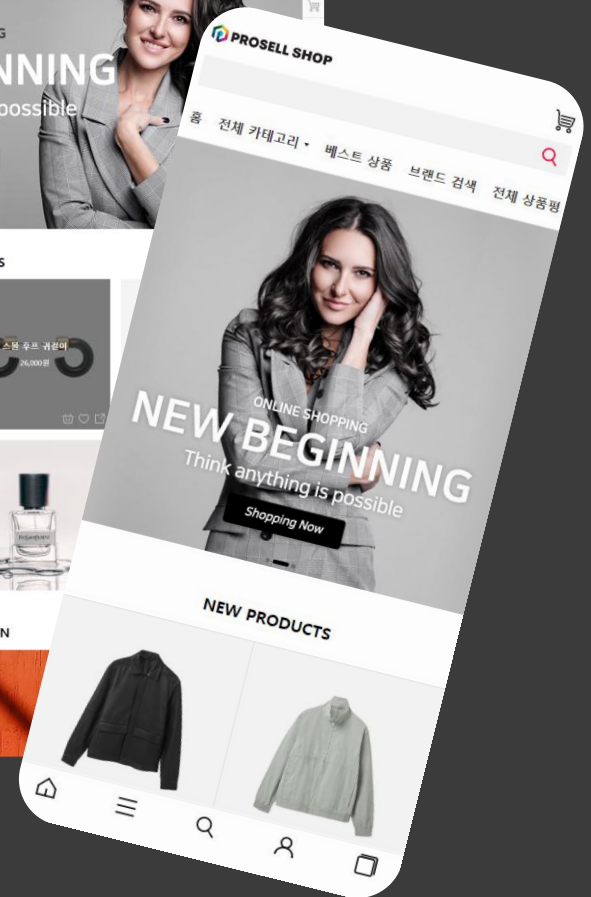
G
NNING
possible

S

스퀘 후프 귀걸이
26,000원

N

PROSELL SHOP

홈 전체 카테고리 • 베스트 상품 브랜드 검색 전체 상품평

ONLINE SHOPPING
NEW BEGINNING
Think anything is possible
Shopping Now

NEW PRODUCTS